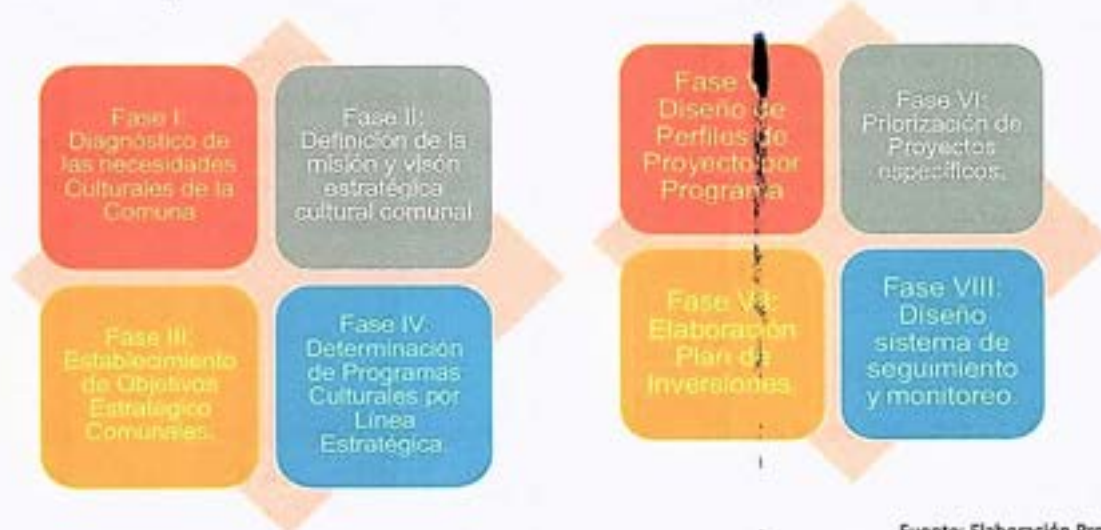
Fase I: Diagnóstico de las necesidades Culturales de la Comuna

Fase II: Definición de la misión y visón estratégica cultural comunal

Fase III: Establecimiento de Objetivos Estratégico Comunales.

Fase IV: Determinación de Programas Culturales por Línea Estratégica.

Fase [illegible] Diseño de Perfiles de Proyecto por Programa

Fase VI: Priorización de Proyectos específicos.

Fase V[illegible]: Elaboración Plan de Inversiones.

Fase VIII: Diseño sistema de seguimiento y monitoreo.

Fuente: Elaboración Pro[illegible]